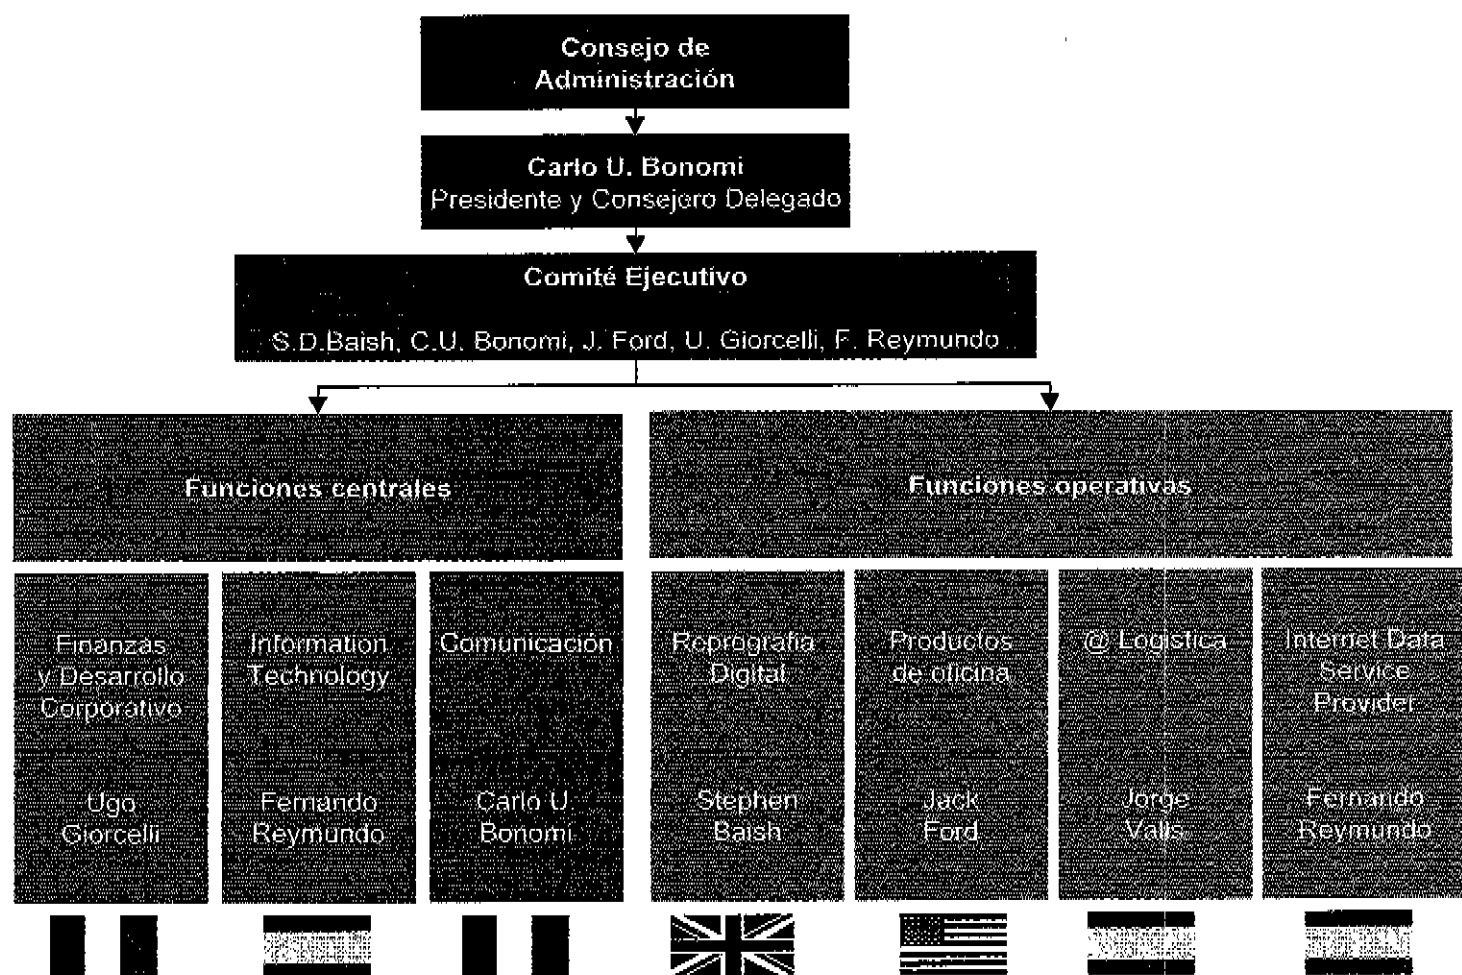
Consejo de Administración

Carlo U. Bonomi
Presidente y Consejero Delegado

Comité Ejecutivo

S.D.Baish, C.U. Bonomi, J. Ford, U. Giorcelli, F. Reymundo

Funciones centrales

Funciones operativas

Finanzas y Desarrollo Corporativo

Ugo Giorcelli

Information Technology

Fernando Reymundo

Comunicación

Carlo U. Bonomi

Reprografía Digital

Stephen Baish

Productos de oficina

Jack Ford

@ Logística

Jorge Valls

Internet Data Service Provider

Fernando Reymundo